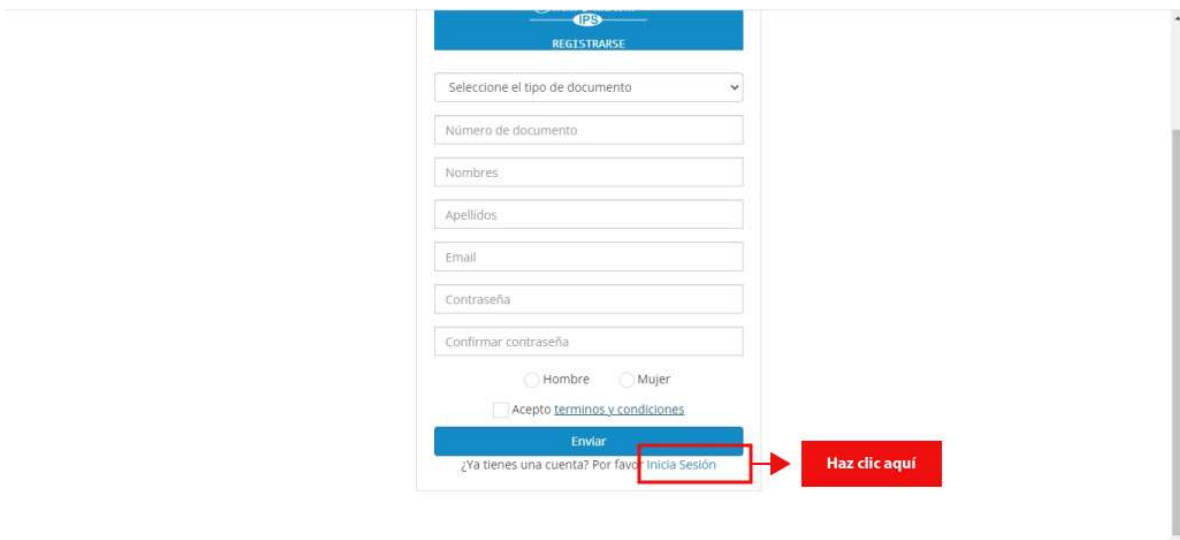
IPS
REGISTRARSE

Seleccione el tipo de documento

Número de documento

Nombres

Apellidos

Email

Contraseña

Confirmar contraseña

Hombre Mujer

Acepto terminos y condiciones

Enviar

¿Ya tienes una cuenta? Por favor Inicia Sesión

Haz clic aquí